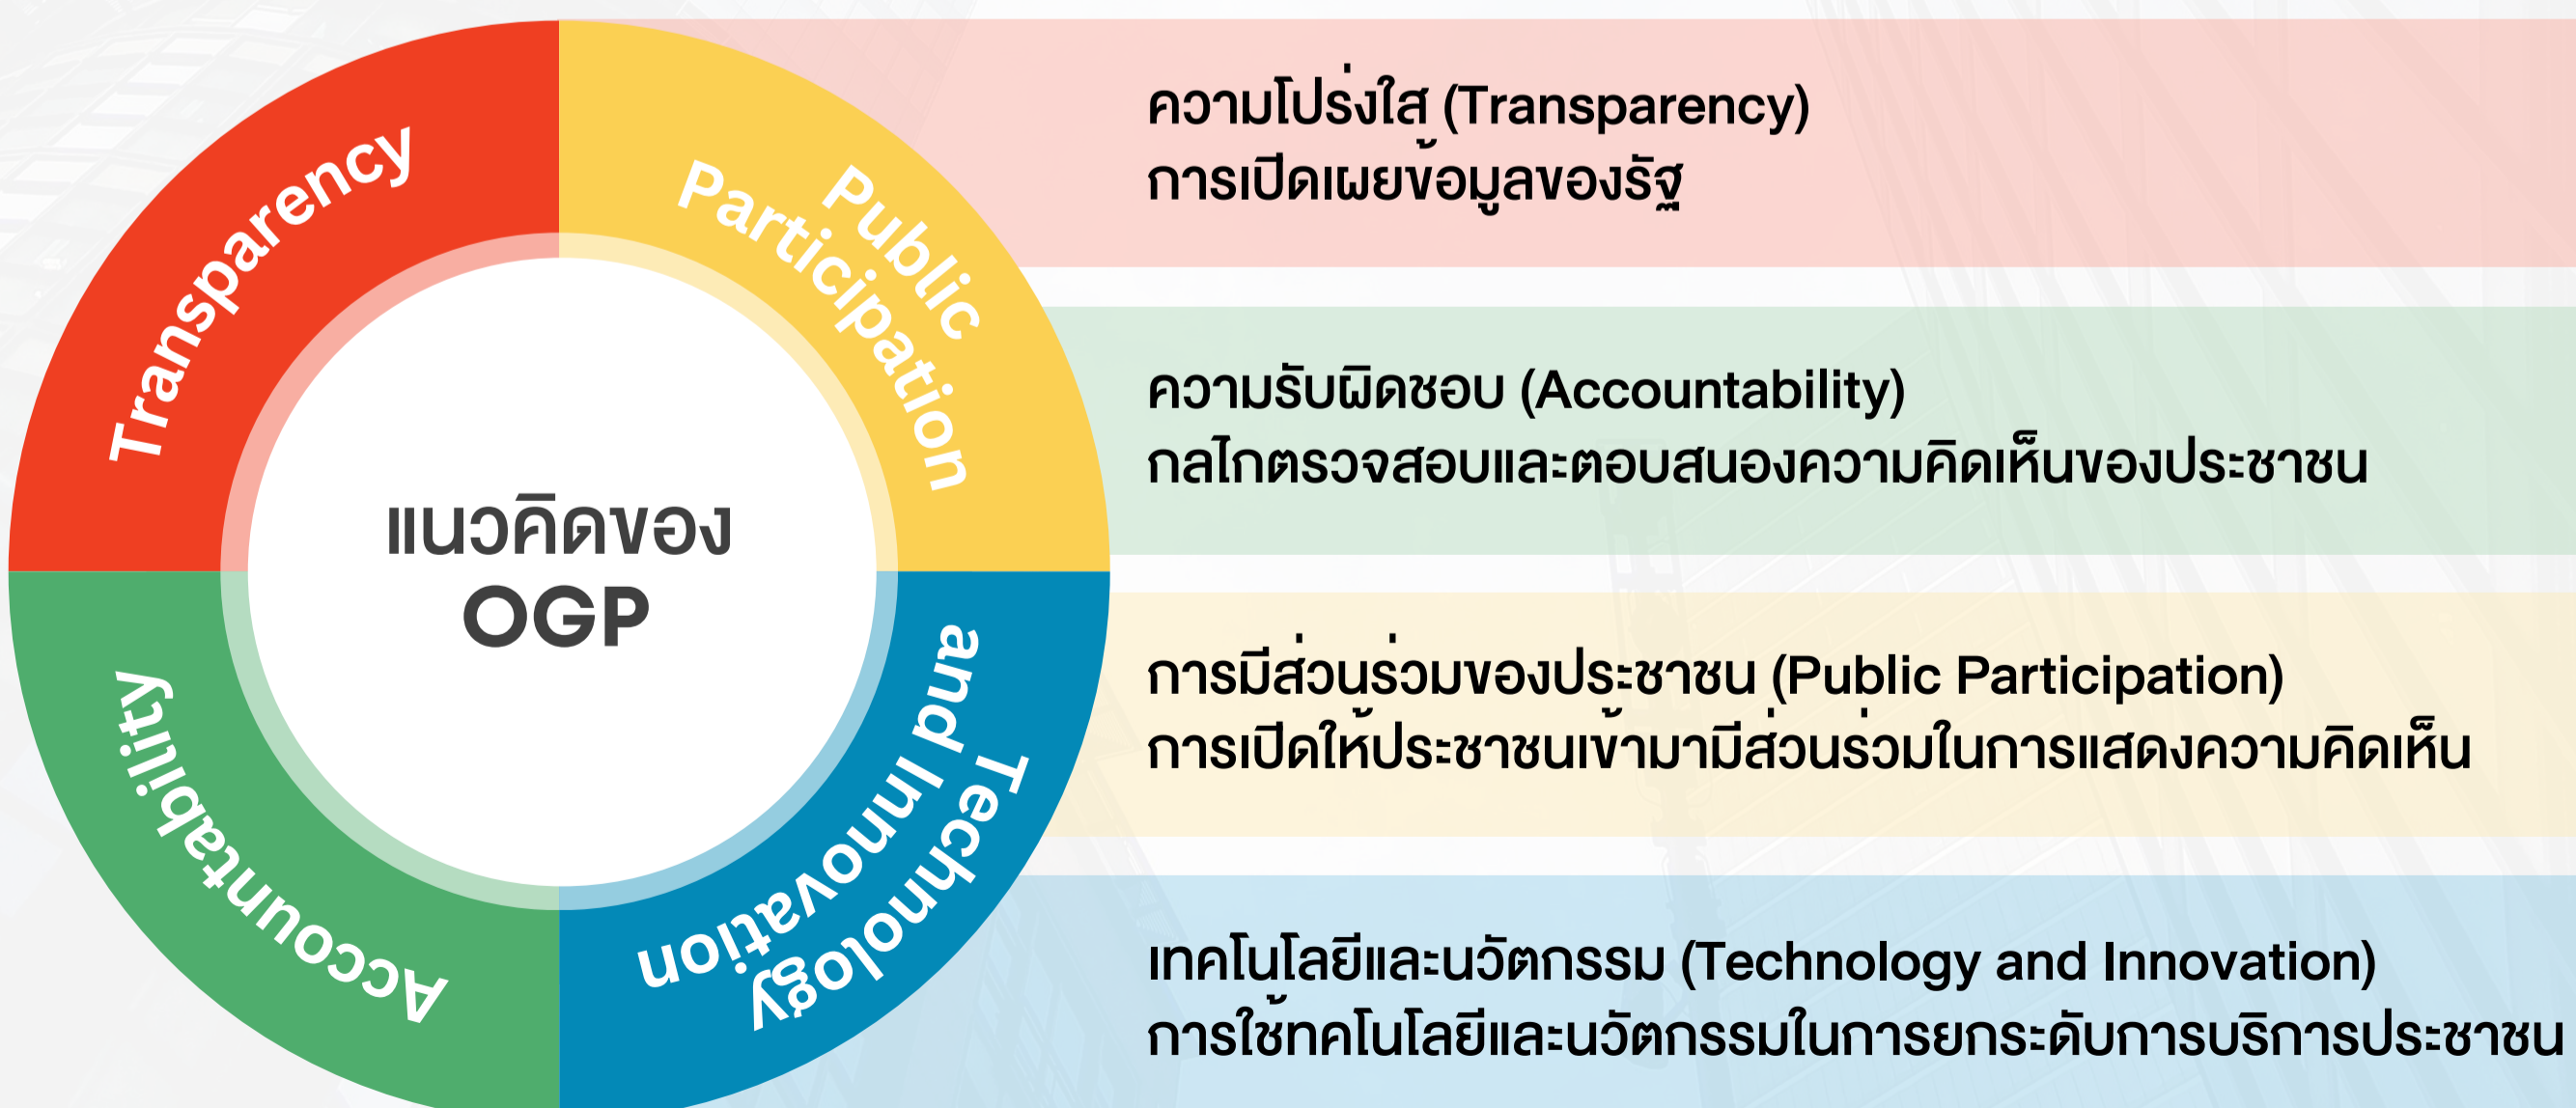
Transparency

Public Participation

Accountability

Technology and Innovation

แนวคิดของ OGP

ความโปร่งใส (Transparency)
การเปิดเผยข้อมูลของรัฐ

ความรับผิดชอบ (Accountability)
กลไกตรวจสอบและตอบสนองความคิดเห็นของประชาชน

การมีส่วนร่วมของประชาชน (Public Participation)
การเปิดให้ประชาชนเข้ามามีส่วนร่วมในการแสดงความคิดเห็น

เทคโนโลยีและนวัตกรรม (Technology and Innovation)
การใช้ทคโนโลยีและนวัตกรรมในการยกระดับการบริการประชาชน